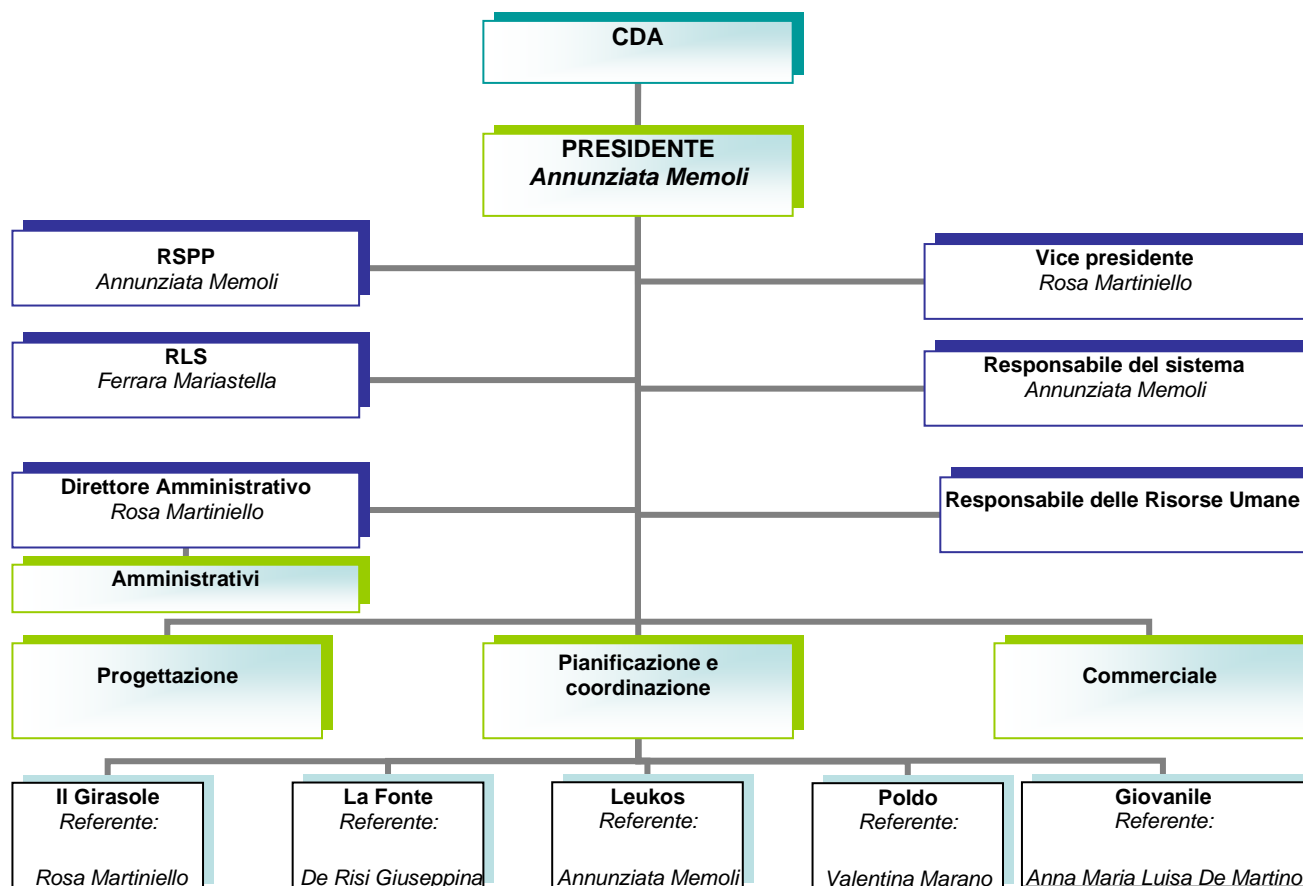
CDA

PRESIDENTE
*Annunziata Memoli*

RSPP
*Annunziata Memoli*

Vice presidente
*Rosa Martiniello*

RLS
*Ferrara Mariastella*

Responsabile del sistema
*Annunziata Memoli*

Direttore Amministrativo
*Rosa Martiniello*

Responsabile delle Risorse Umane

Amministrativi

Progettazione

Pianificazione e coordinazione

Commerciale

Il Girasole
*Referente:*
*Rosa Martiniello*

La Fonte
*Referente:*
*De Risi Giuseppina*

Leukos
*Referente:*
*Annunziata Memoli*

Poldo
*Referente:*
*Valentina Marano*

Giovanile
*Referente:*
*Anna Maria Luisa De Martino*